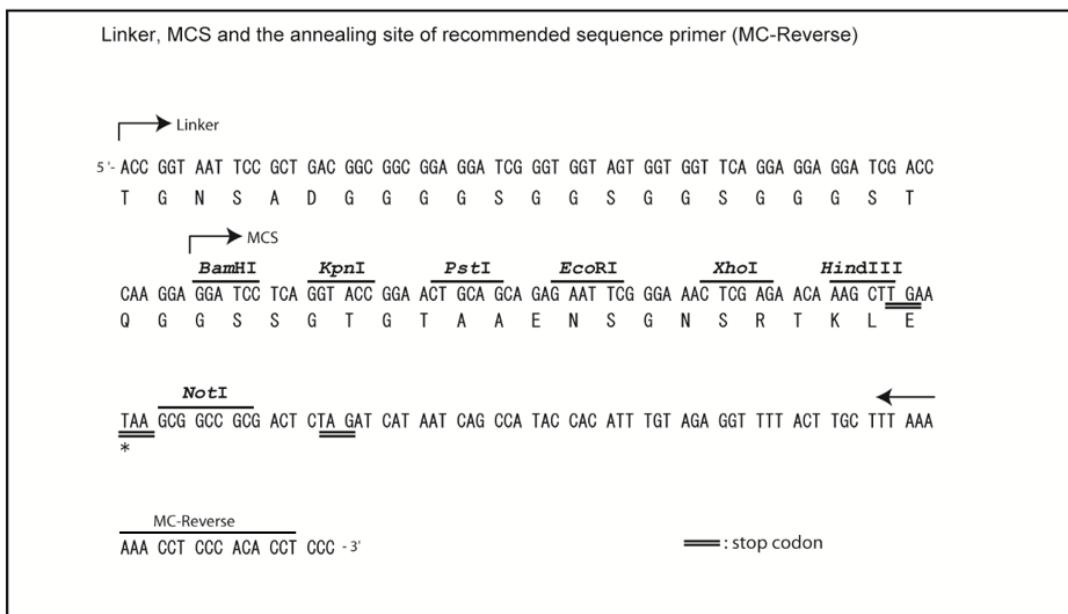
Linker, MCS and the annealing site of recommended sequence primer (MC-Reverse)

Linker

5'- ACC GGT AAT TCC GCT GAC GGC GGC GGA GGA TCG GGT GGT AGT GGT GGT TCA GGA GGA GGA TCG ACC
T G N S A D G G G G S G G S G G S G G G S T

MCS

BamHI KpnI PstI EcoRI XhoI HindIII
CAA GGA GGA TCC TCA GGT ACC GGA ACT GCA GCA GAG AAT TCG GGA AAC TCG AGA ACA AAG CTT GAA
Q G G S S G T G T A A E N S G N S R T K L E

NotI
TAA GCG GCC GCG ACT CTA GAT CAT AAT CAG CCA TAC CAC ATT TGT AGA GGT TTT ACT TGC TTT AAA
*

MC-Reverse
AAA CCT CCC ACA CCT CCC - 3'

: stop codon